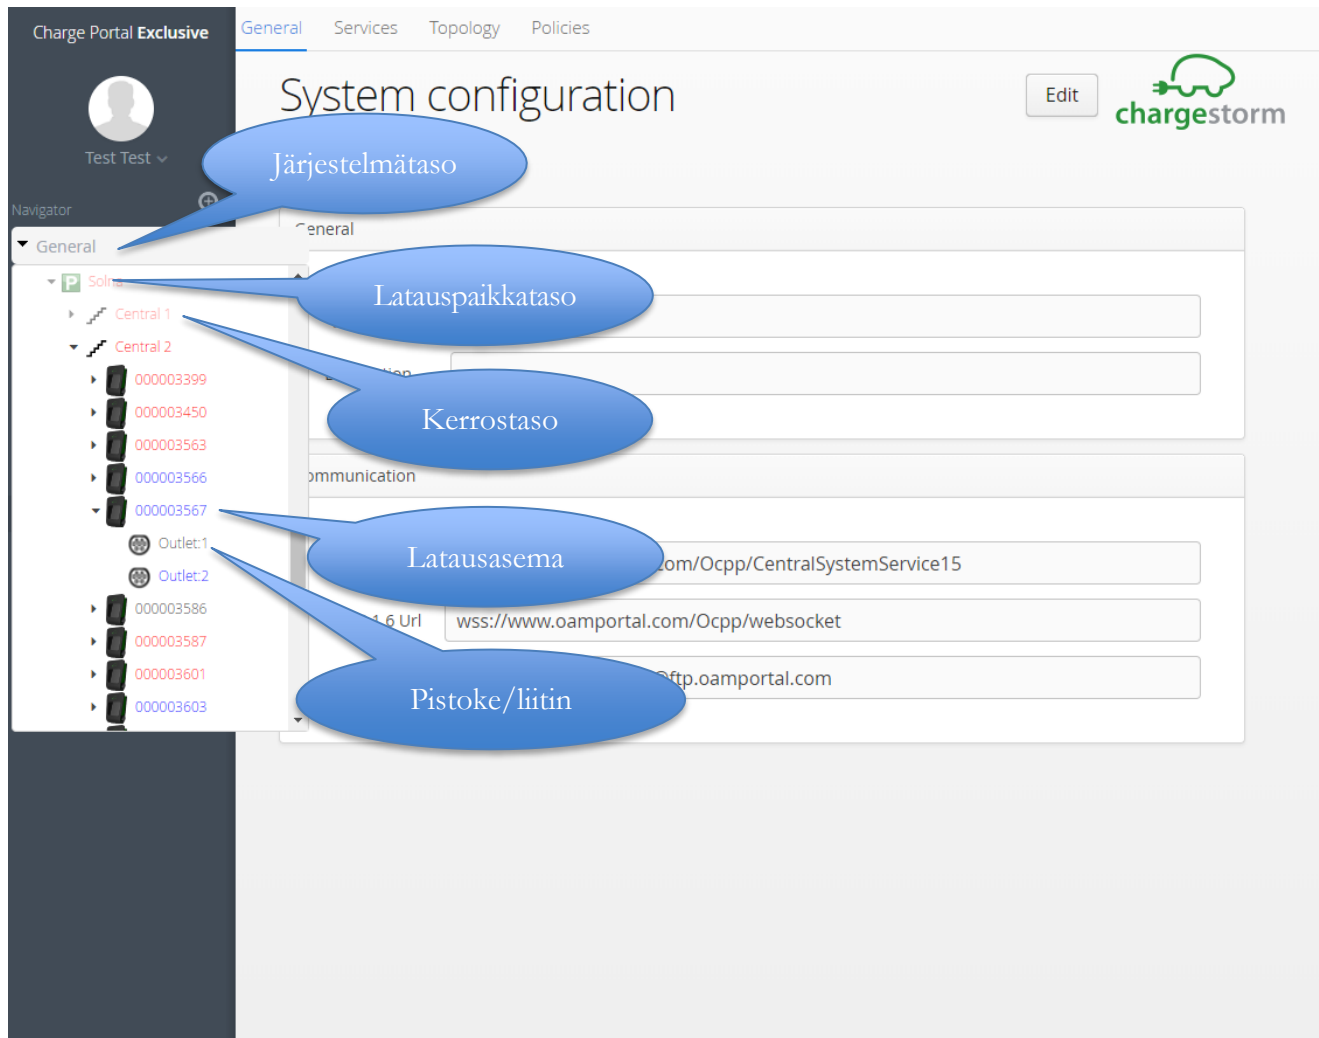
Charge Portal Exclusive

Test Test

Navigator

General

Solna

Central 1

Central 2

000003399

000003450

000003563

000003566

000003567

Outlet:1

Outlet:2

000003586

000003587

000003601

000003603

General Services Topology Policies

System configuration

Edit

chargestorm

Järjestelmätaso

Latauspaikkataso

Kerrostaso

Latausasema

Pistoke/liitin

General

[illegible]tion

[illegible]ommunication

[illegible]om/Ocpp/CentralSystemService15

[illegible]1.6 Url

wss://www.oamportal.com/Ocpp/websocket

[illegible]ftp.oamportal.com